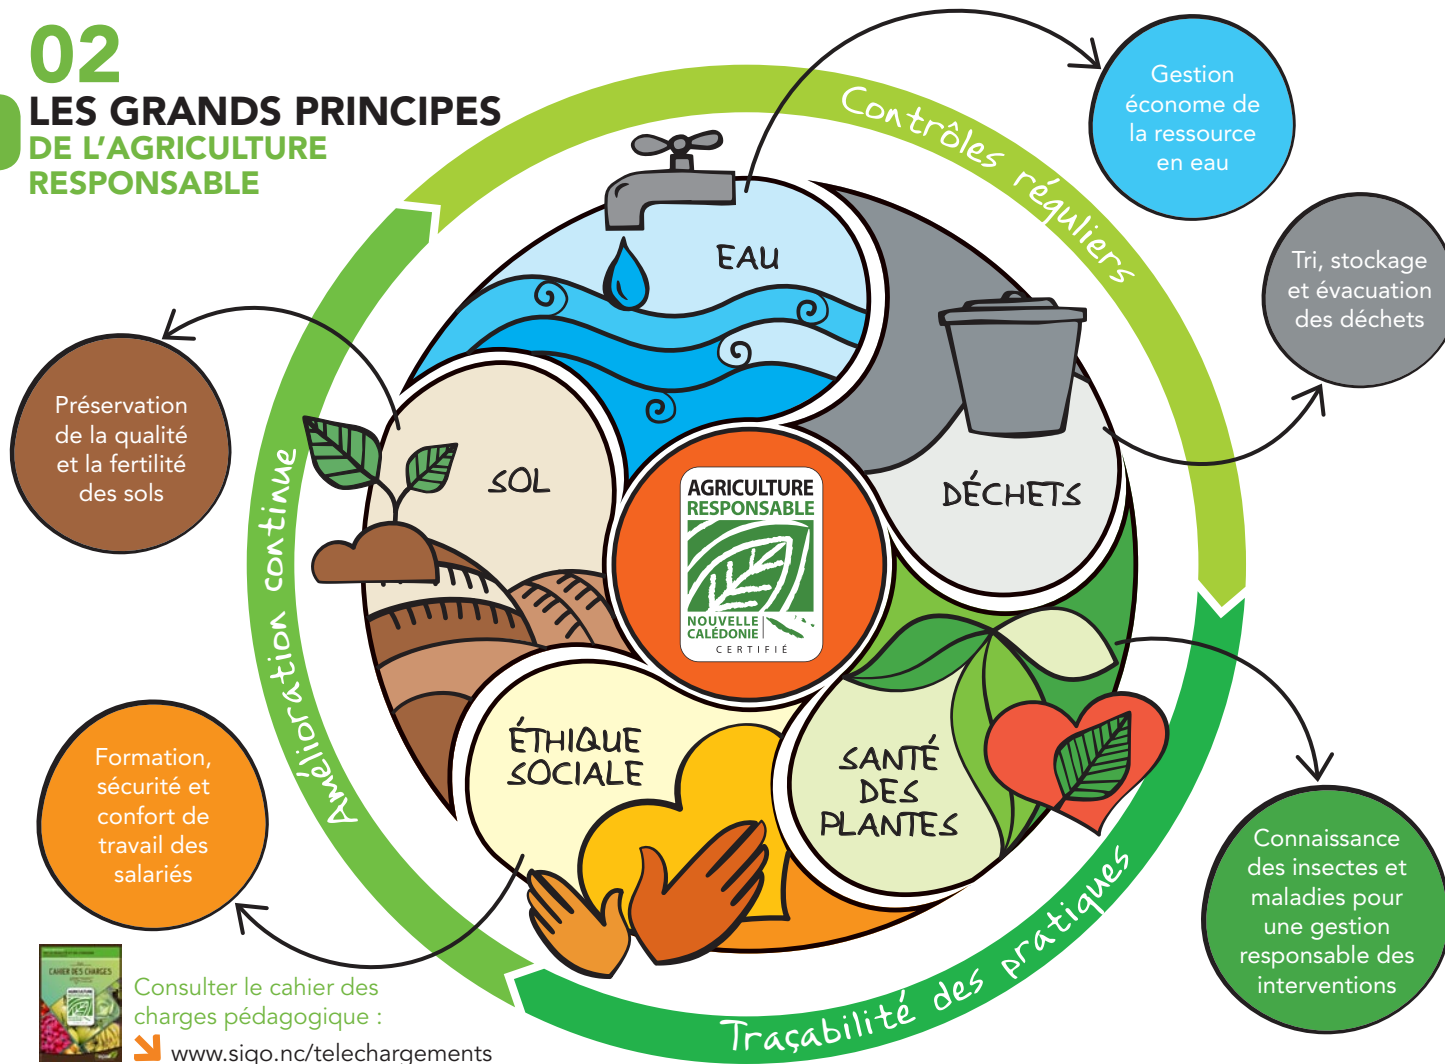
02
LES GRANDS PRINCIPES
DE L'AGRICULTURE
RESPONSABLE

Contrôles réguliers

Gestion économe de la ressource en eau

Tri, stockage et évacuation des déchets

Préservation de la qualité et la fertilité des sols

Amélioration continue

EAU

SOL

DÉCHETS

AGRICULTURE
RESPONSABLE
NOUVELLE CALÉDONIE
CERTIFIÉ

ÉTHIQUE SOCIALE

SANTÉ DES PLANTES

Formation, sécurité et confort de travail des salariés

Connaissance des insectes et maladies pour une gestion responsable des interventions

Traçabilité des pratiques

CAHIER DES CHARGES

Consulter le cahier des charges pédagogique :
www.sigo.nc/telechargements